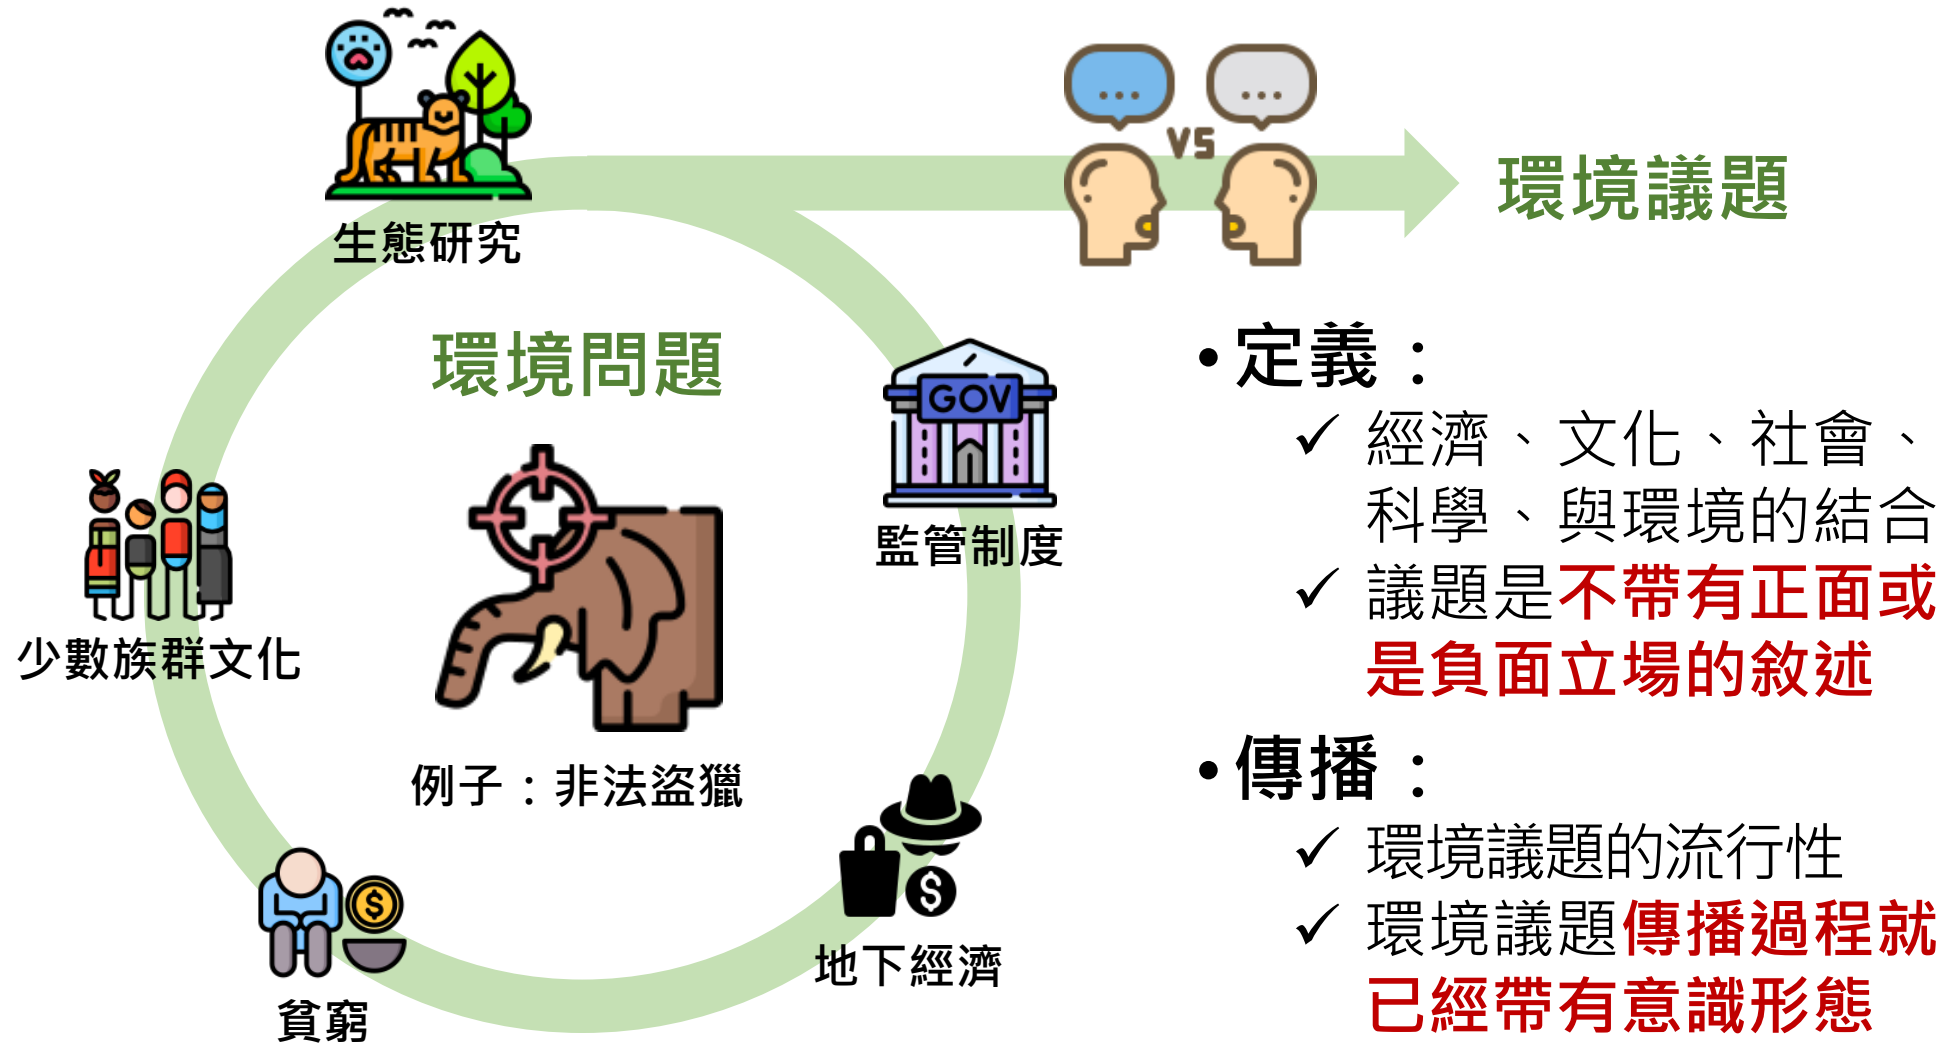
生態研究

VS

環境議題

環境問題

GOV

監管制度

少數族群文化

例子：非法盜獵

地下經濟

貧窮

• 定義：

✓ 經濟、文化、社會、科學、與環境的結合

✓ 議題是不帶有正面或是負面立場的敘述

• 傳播：

✓ 環境議題的流行性

✓ 環境議題傳播過程就已經帶有意識形態